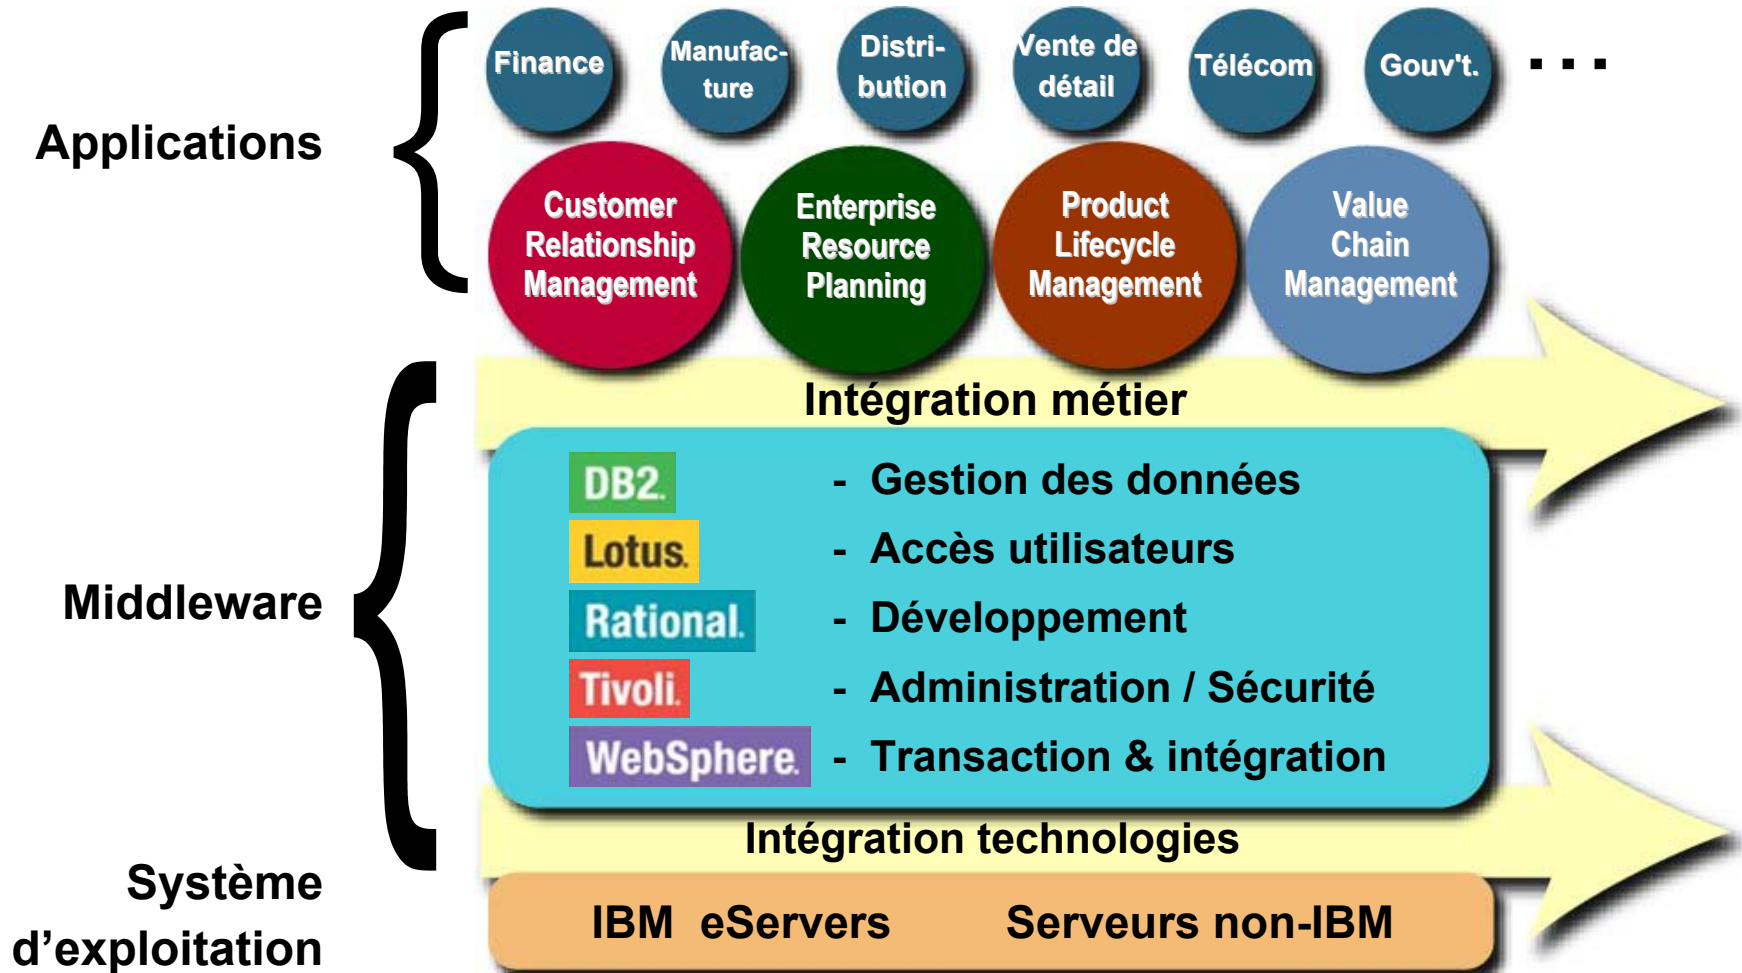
Applications

Finance
Manufacture
Distribution
Vente de détail
Télécom
Gouv't.
. . .

Customer Relationship Management
Enterprise Resource Planning
Product Lifecycle Management
Value Chain Management

Intégration métier

Middleware

DB2. - Gestion des données
Lotus. - Accès utilisateurs
Rational. - Développement
Tivoli. - Administration / Sécurité
WebSphere. - Transaction & intégration

Intégration technologies

Système d'exploitation

IBM eServers Serveurs non-IBM